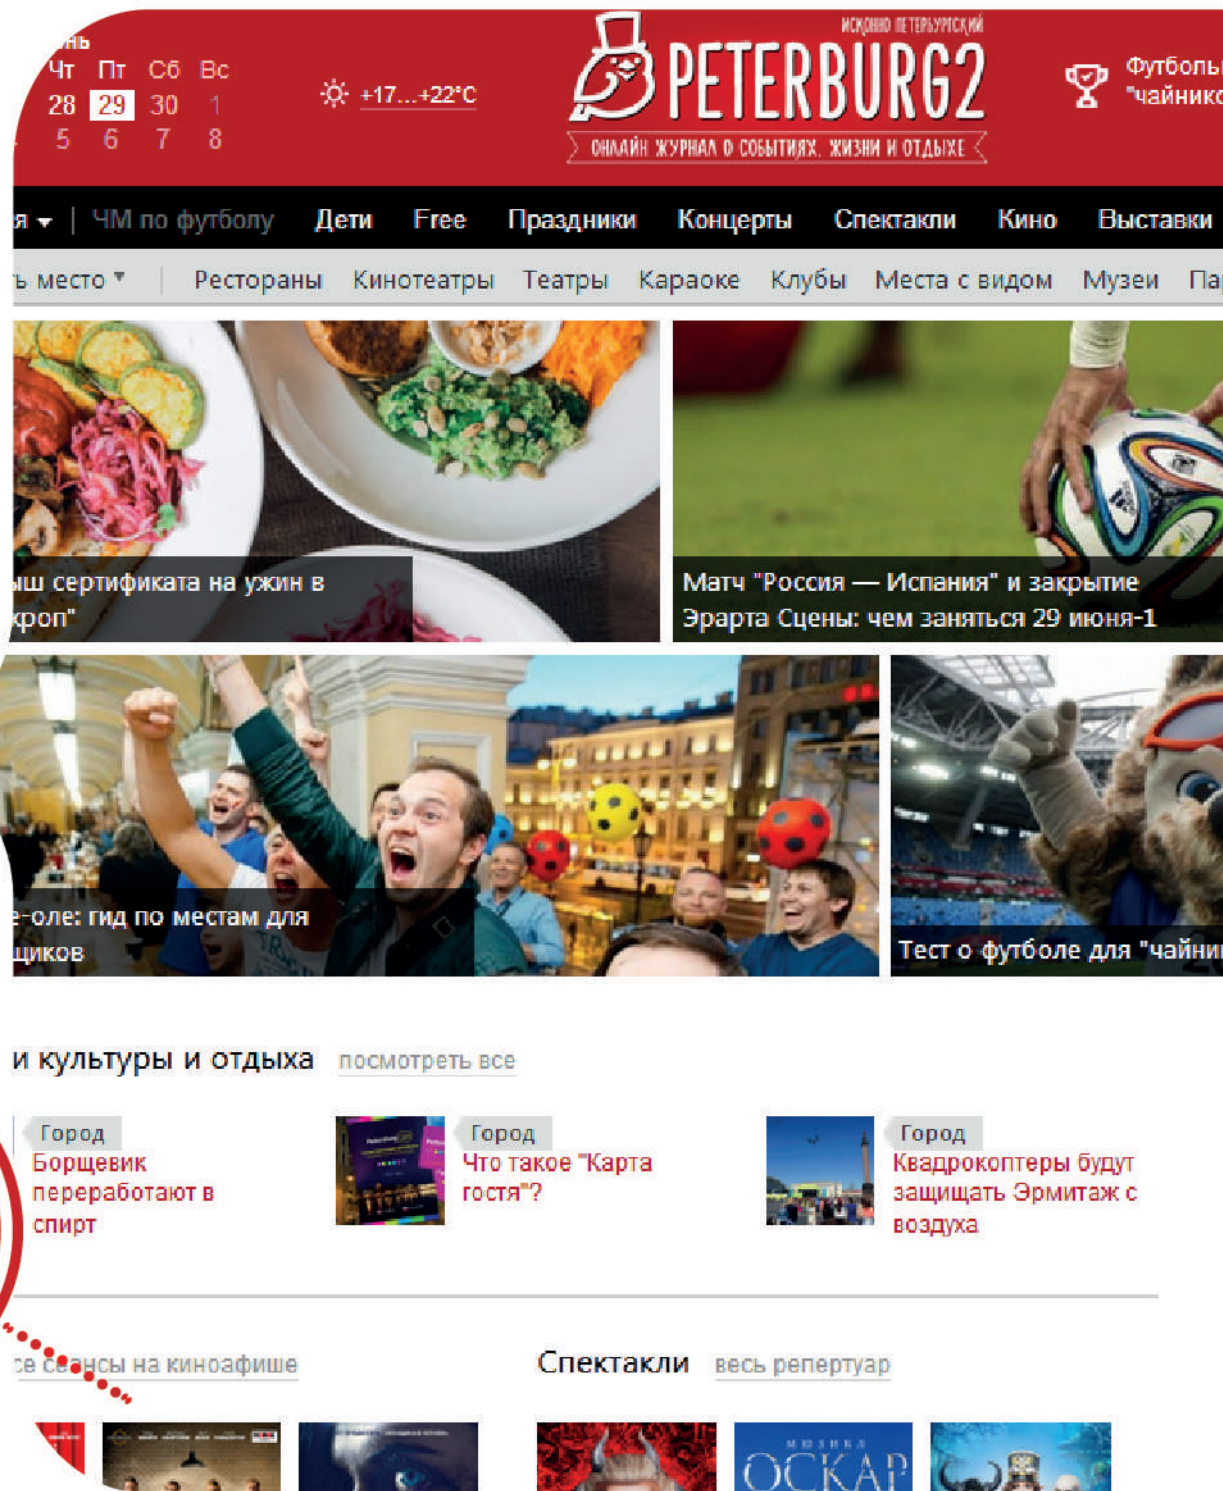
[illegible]нь
Чт Пт Сб Вс
28 29 30 1
5 6 7 8

+17...+22°C

ИСКОННО ПЕТЕРБУРГСКИЙ
PETERBURG2
ОНЛАЙН ЖУРНАЛ О СОБЫТИЯХ, ЖИЗНИ И ОТДЫХЕ

Футболь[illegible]
"чайнико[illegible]

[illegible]я ▾ | ЧМ по футболу Дети Free Праздники Концерты Спектакли Кино Выставки

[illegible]ь место ▾ | Рестораны Кинотеатры Театры Караоке Клубы Места с видом Музеи Па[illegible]

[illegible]ыш сертификата на ужин в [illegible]кроп"

Матч "Россия — Испания" и закрытие Эрарта Сцены: чем заняться 29 июня-1

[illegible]е-оле: гид по местам для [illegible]щиков

Тест о футболе для "чайни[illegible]

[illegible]и культуры и отдыха посмотреть все

Город
Борщевик переработают в спирт

Город
Что такое "Карта гостя"?

Город
Квадрокоптеры будут защищать Эрмитаж с воздуха

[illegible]се сеансы на киноафише

Спектакли весь репертуар

ОСКАР